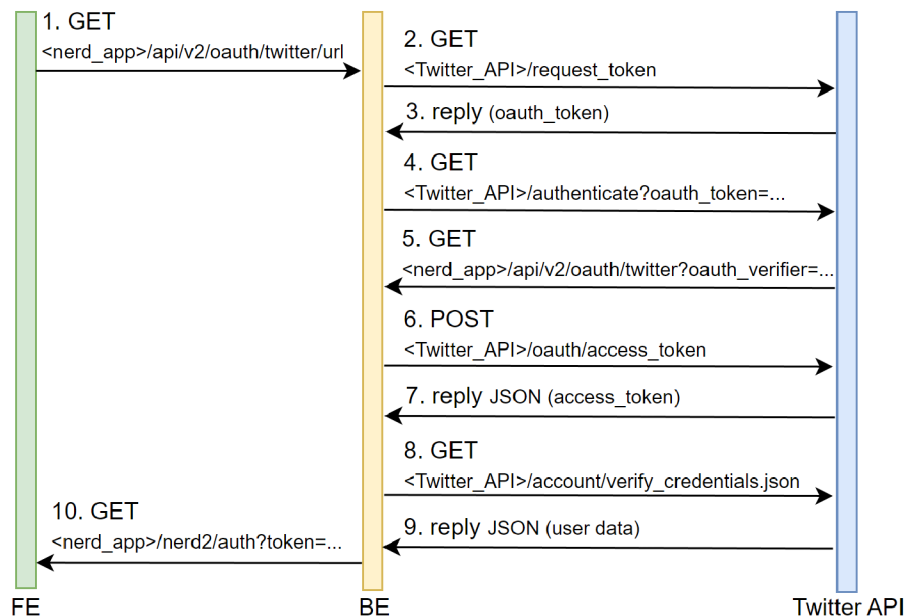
1. GET
<nerd_app>/api/v2/oauth/twitter/url

2. GET
<Twitter_API>/request_token

3. reply (oauth_token)

4. GET
<Twitter_API>/authenticate?oauth_token=...

5. GET
<nerd_app>/api/v2/oauth/twitter?oauth_verifier=...

6. POST
<Twitter_API>/oauth/access_token

7. reply JSON (access_token)

8. GET
<Twitter_API>/account/verify_credentials.json

10. GET
<nerd_app>/nerd2/auth?token=...

9. reply JSON (user data)

FE

BE

Twitter API